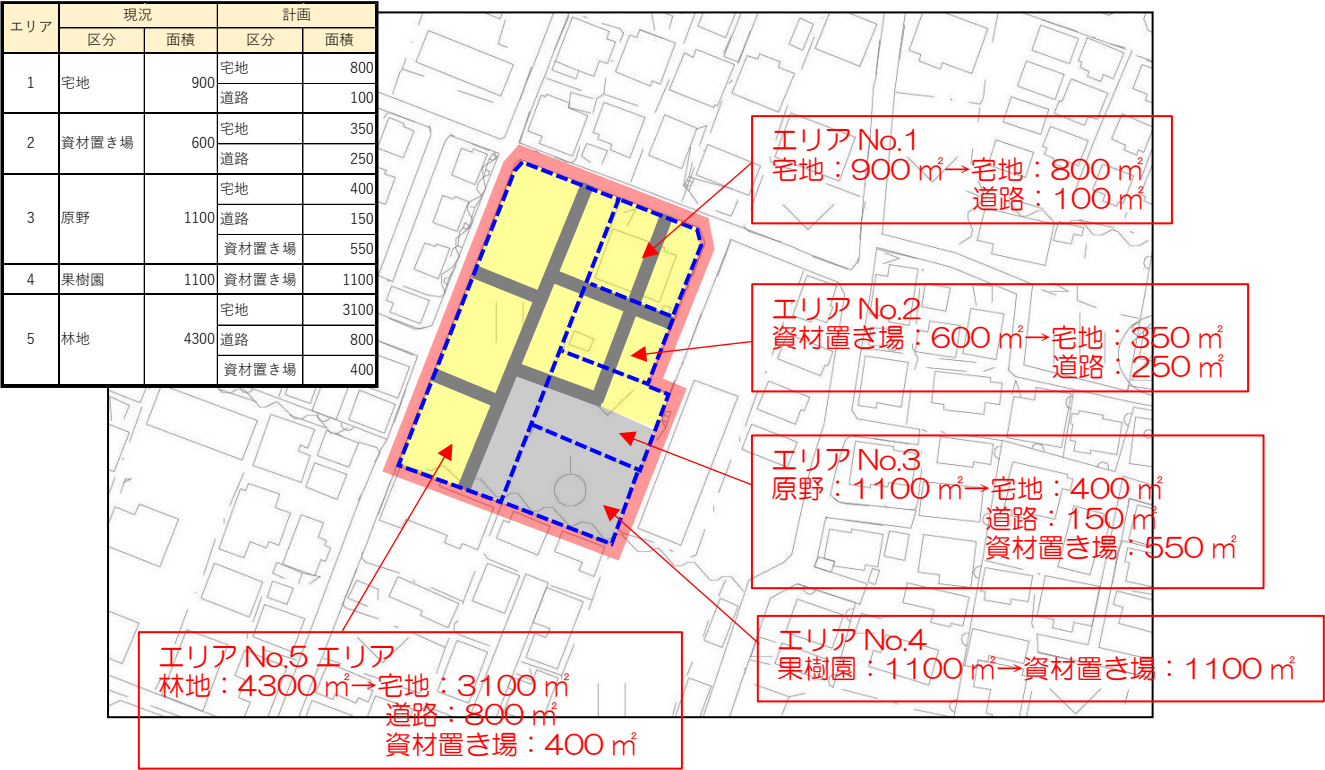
| エリア | 現況 区分 | 現況 面積 | 計画 区分 | 計画 面積 |
|---|---|---|---|---|
| 1 | 宅地 | 900 | 宅地 | 800 |
| | | | 道路 | 100 |
| 2 | 資材置き場 | 600 | 宅地 | 350 |
| | | | 道路 | 250 |
| 3 | 原野 | 1100 | 宅地 | 400 |
| | | | 道路 | 150 |
| | | | 資材置き場 | 550 |
| 4 | 果樹園 | 1100 | 資材置き場 | 1100 |
| 5 | 林地 | 4300 | 宅地 | 3100 |
| | | | 道路 | 800 |
| | | | 資材置き場 | 400 |

エリアNo.1
宅地：900 ㎡→宅地：800 ㎡
道路：100 ㎡

エリアNo.2
資材置き場：600 ㎡→宅地：350 ㎡
道路：250 ㎡

エリアNo.3
原野：1100 ㎡→宅地：400 ㎡
道路：150 ㎡
資材置き場：550 ㎡

エリアNo.4
果樹園：1100 ㎡→資材置き場：1100 ㎡

エリアNo.5 エリア
林地：4300 ㎡→宅地：3100 ㎡
道路：800 ㎡
資材置き場：400 ㎡